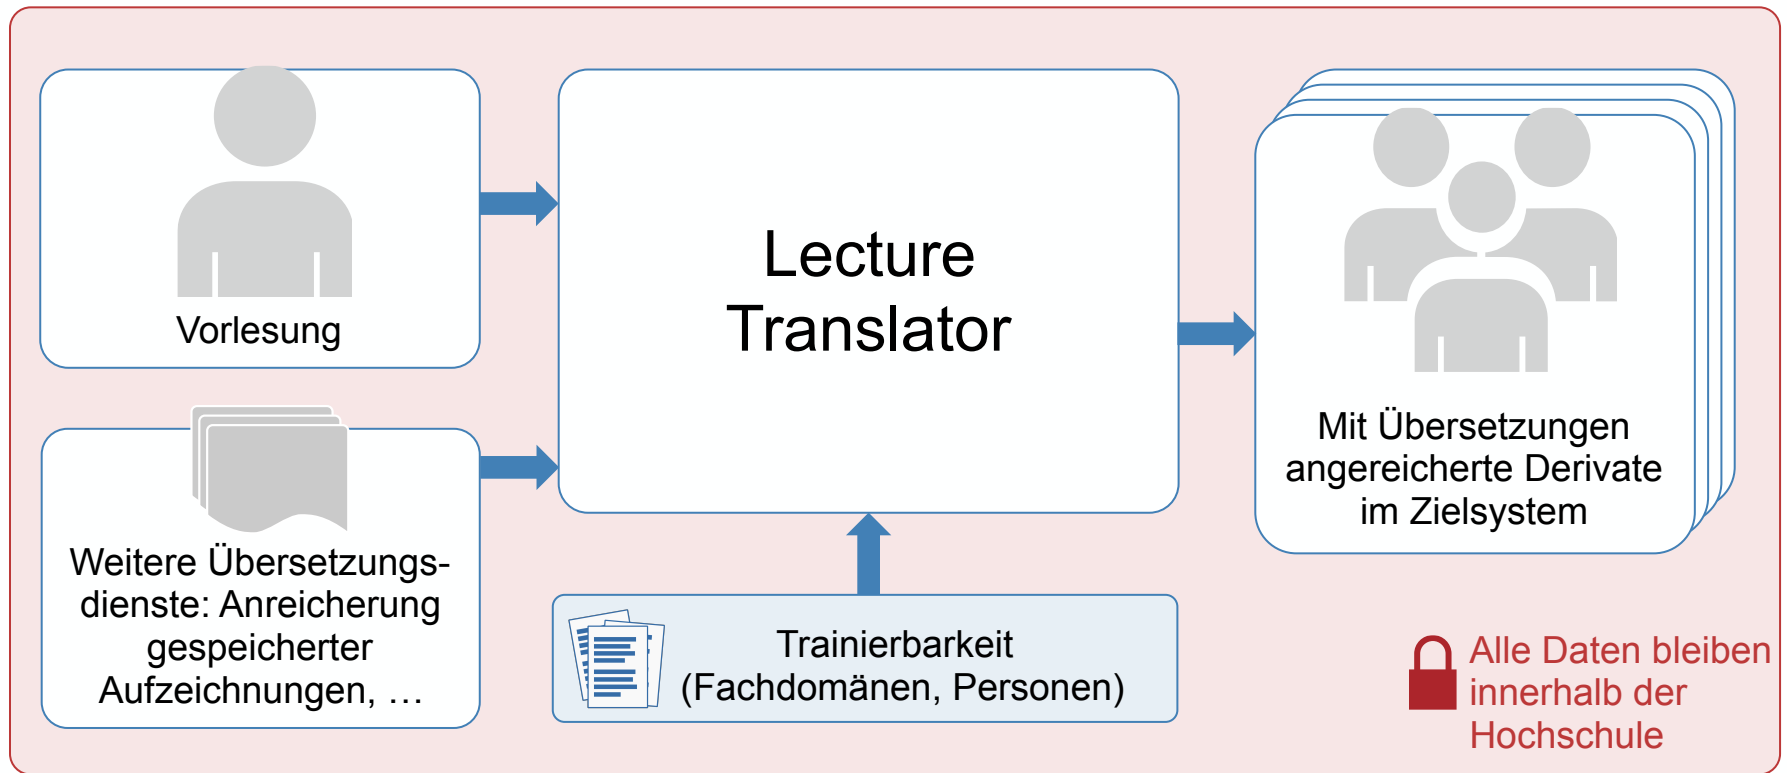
Vorlesung

Weitere Übersetzungsdienste: Anreicherung gespeicherter Aufzeichnungen, …

Lecture Translator

Trainierbarkeit (Fachdomänen, Personen)

Mit Übersetzungen angereicherte Derivate im Zielsystem

Alle Daten bleiben innerhalb der Hochschule